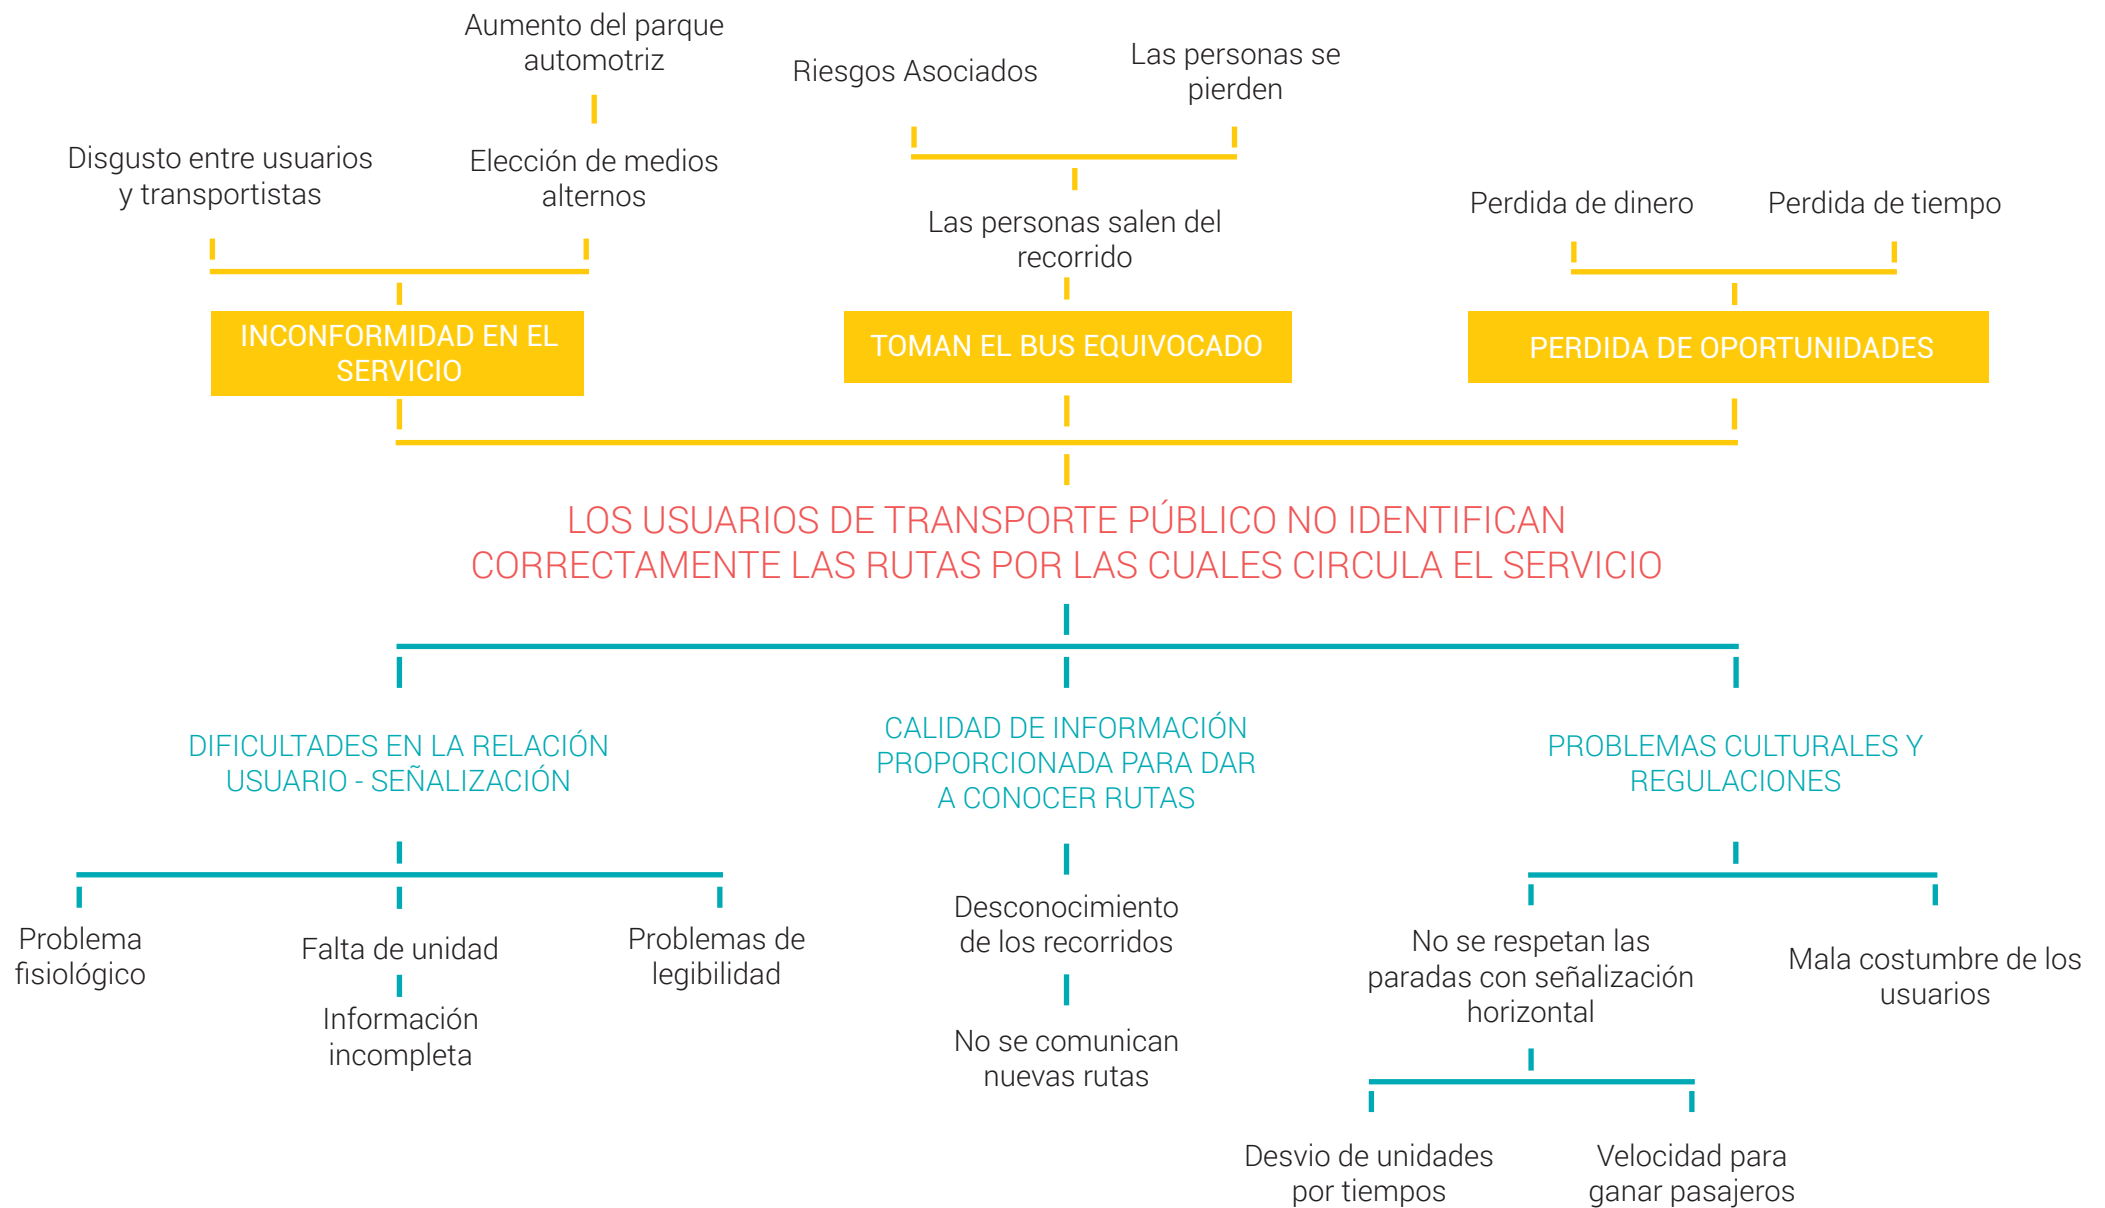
Aumento del parque automotriz

Riesgos Asociados

Las personas se pierden

Disgusto entre usuarios y transportistas

Elección de medios alternos

Las personas salen del recorrido

Perdida de dinero

Perdida de tiempo

INCONFORMIDAD EN EL SERVICIO

TOMAN EL BUS EQUIVOCADO

PERDIDA DE OPORTUNIDADES

LOS USUARIOS DE TRANSPORTE PÚBLICO NO IDENTIFICAN CORRECTAMENTE LAS RUTAS POR LAS CUALES CIRCULA EL SERVICIO

DIFICULTADES EN LA RELACIÓN USUARIO - SEÑALIZACIÓN

CALIDAD DE INFORMACIÓN PROPORCIONADA PARA DAR A CONOCER RUTAS

PROBLEMAS CULTURALES Y REGULACIONES

Problema fisiológico

Falta de unidad

Problemas de legibilidad

Información incompleta

Desconocimiento de los recorridos

No se comunican nuevas rutas

No se respetan las paradas con señalización horizontal

Mala costumbre de los usuarios

Desvio de unidades por tiempos

Velocidad para ganar pasajeros